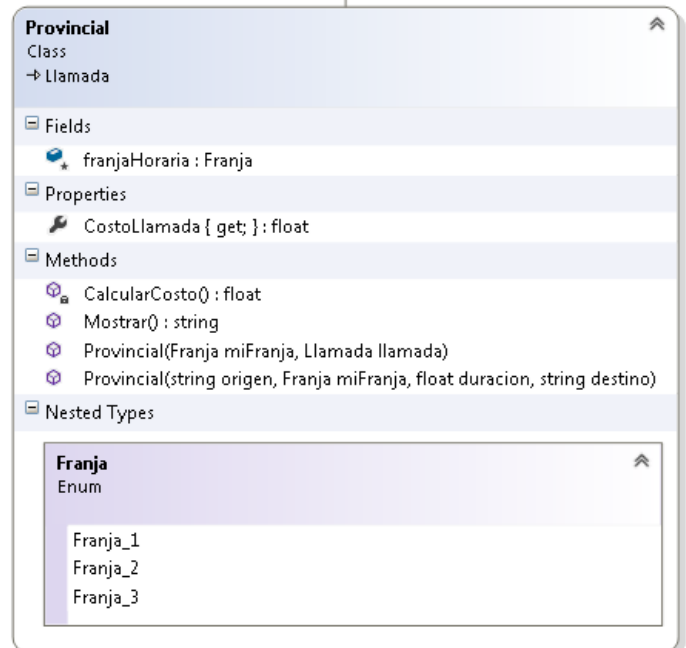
Provincial
Class
→ Llamada

Fields

franjaHoraria : Franja

Properties

CostoLlamada { get; } : float

Methods

CalcularCosto() : float
Mostrar() : string
Provincial(Franja miFranja, Llamada llamada)
Provincial(string origen, Franja miFranja, float duracion, string destino)

Nested Types

Franja
Enum

Franja_1
Franja_2
Franja_3